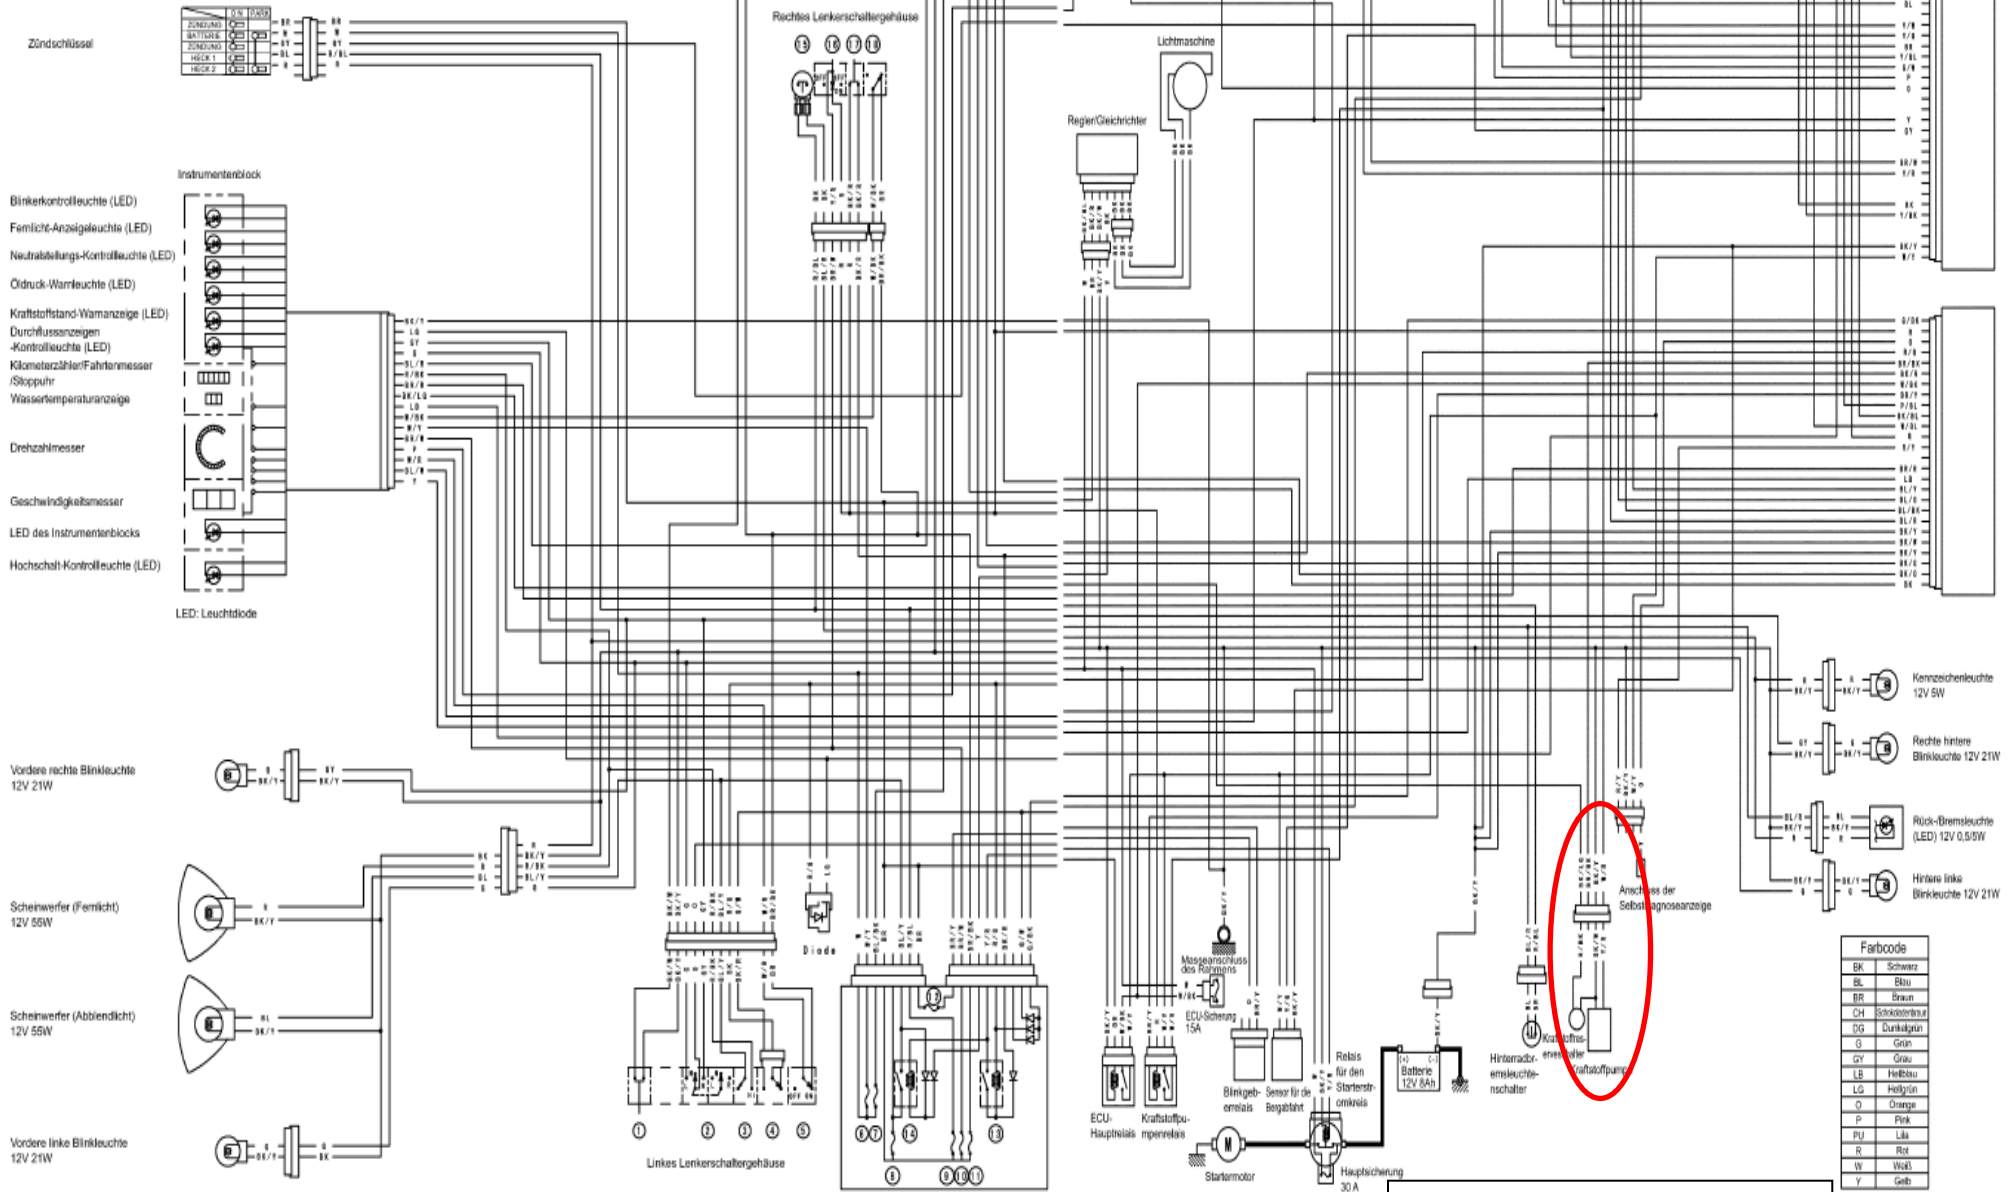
Zündschlüssel

ON PARK
ZÜNDUNG
BATTERIE
ZÜNDUNG
HECK 1
HECK 2

Rechtes Lenkerschaltergehäuse

⑮ ⑯ ⑰ ⑱

Lichtmaschine

Regler/Gleichrichter

Instrumentenblock

Blinkerkontrollleuchte (LED)
Fernlicht-Anzeigeleuchte (LED)
Neutralstellungs-Kontrollleuchte (LED)
Öldruck-Warnleuchte (LED)
Kraftstoffstand-Warnanzeige (LED)
Durchflussanzeigen -Kontrollleuchte (LED)
Kilometerzähler/Fahrtenmesser /Stoppuhr
Wassertemperaturanzeige
Drehzahlmesser
Geschwindigkeitsmesser
LED des Instrumentenblocks
Hochschalt-Kontrollleuchte (LED)

LED: Leuchtdiode

Kennzeichenleuchte 12V 5W

Rechte hintere Blinkleuchte 12V 21W

Rück-/Bremsleuchte (LED) 12V 0,5/5W

Hintere linke Blinkleuchte 12V 21W

Anschluss der Selbstdiagnoseanzeige

Vordere rechte Blinkleuchte 12V 21W

Scheinwerfer (Fernlicht) 12V 55W

Scheinwerfer (Abblendlicht) 12V 55W

Vordere linke Blinkleuchte 12V 21W

Diode

Masseanschluss des Rahmens

ECU-Sicherung 15A

ECU-Hauptrelais

Kraftstoffpumpenrelais

Blinkgeberrelais

Sensor für die Bergabfahrt

Relais für den Starterstromkreis

Batterie 12V 8Ah

Hinterradbremsleuchtenschalter

Kraftstoffniveauschalter

Kraftstoffpumpe

Startermotor

Hauptsicherung 30 A

① ② ③ ④ ⑤

Linkes Lenkerschaltergehäuse

⑥⑦ ⑭ ⑬ ⑧ ⑨⑩⑪ ⑫

OFF ON

| Farbcode | |
|---|---|
| BK | Schwarz |
| BL | Blau |
| BR | Braun |
| CH | Schokoladenbraun |
| DG | Dunkelgrün |
| G | Grün |
| GY | Grau |
| LB | Hellblau |
| LG | Hellgrün |
| O | Orange |
| P | Pink |
| PU | Lila |
| R | Rot |
| W | Weiß |
| Y | Gelb |